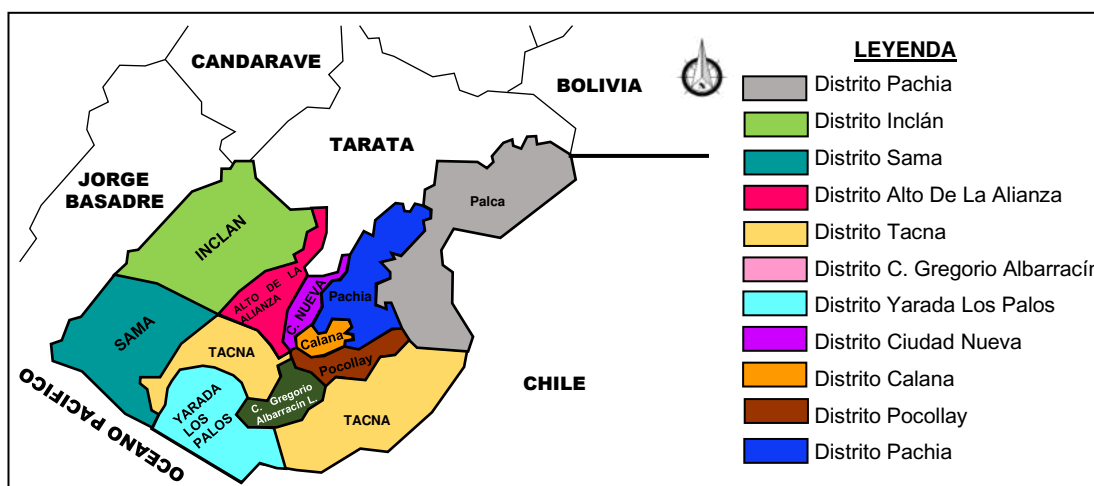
CANDARAVE

BOLIVIA

TARATA

JORGE BASADRE

Palca

INCLAN

ALTO DE LA ALIANZA

C. NUEVA

Pachia

SAMA

TACNA

Calana

Pocollay

YARADA LOS PALOS

C. Gregorio Albarracín L.

TACNA

CHILE

OCEANO PACIFICO

LEYENDA

Distrito Pachia

Distrito Inclán

Distrito Sama

Distrito Alto De La Alianza

Distrito Tacna

Distrito C. Gregorio Albarracín

Distrito Yarada Los Palos

Distrito Ciudad Nueva

Distrito Calana

Distrito Pocollay

Distrito Pachia